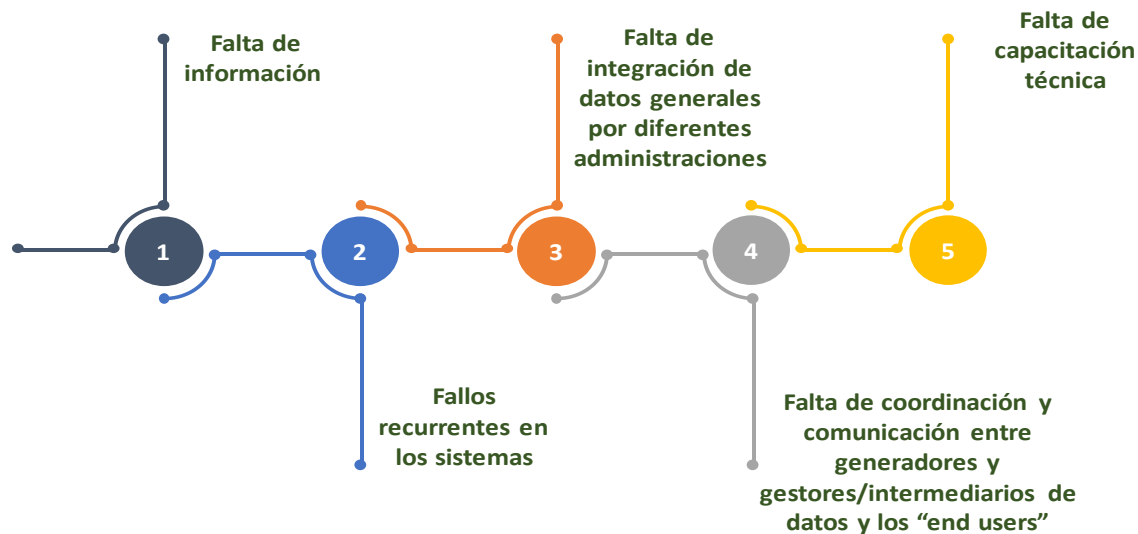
Falta de información

1

Fallos recurrentes en los sistemas

2

Falta de integración de datos generales por diferentes administraciones

3

Falta de coordinación y comunicación entre generadores y gestores/intermediarios de datos y los “end users”

4

Falta de capacitación técnica

5